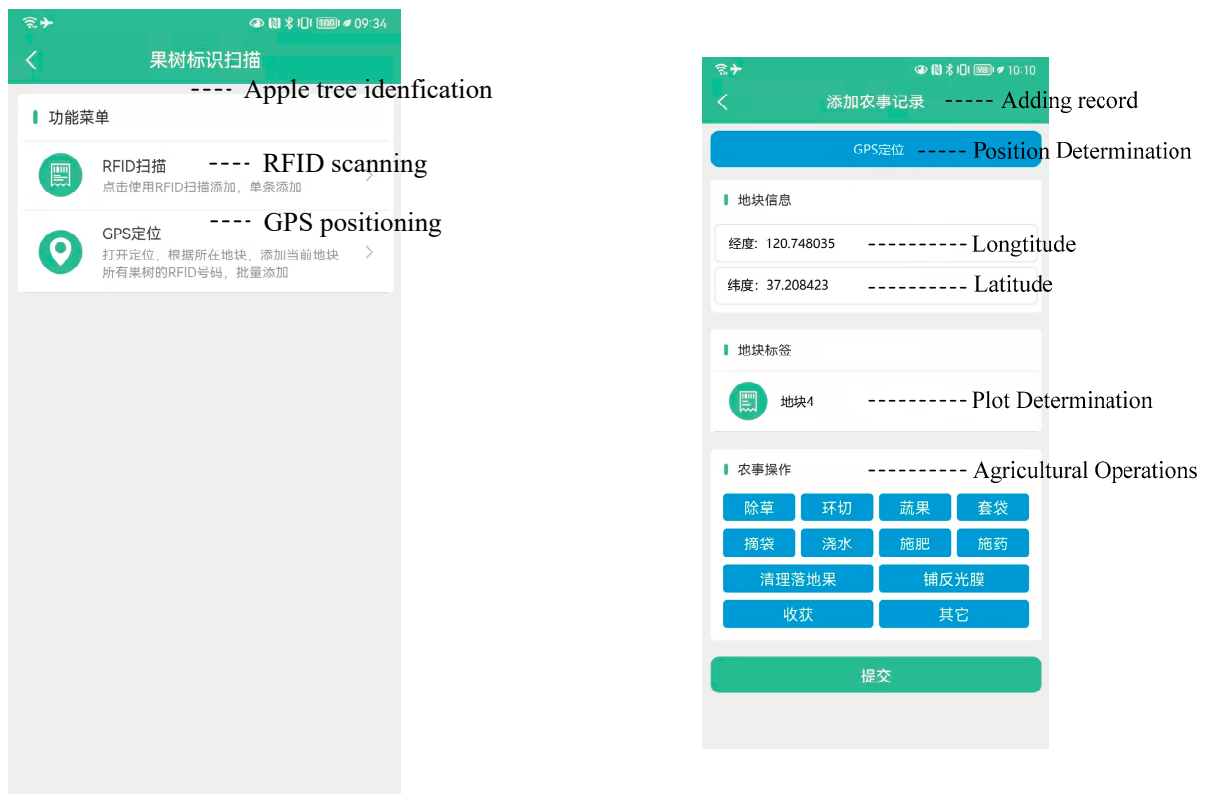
09:34

果树标识扫描 ---- Apple tree idenfication

功能菜单

RFID扫描 ---- RFID scanning
点击使用RFID扫描添加，单条添加

GPS定位 ---- GPS positioning
打开定位，根据所在地块，添加当前地块所有果树的RFID号码，批量添加

10:10

添加农事记录 ----- Adding record

GPS定位 ----- Position Determination

地块信息

经度：120.748035 ---------- Longtitude

纬度：37.208423 ---------- Latitude

地块标签

地块4 ---------- Plot Determination

农事操作 ---------- Agricultural Operations

除草 环切 蔬果 套袋
摘袋 浇水 施肥 施药
清理落地果 铺反光膜
收获 其它

提交